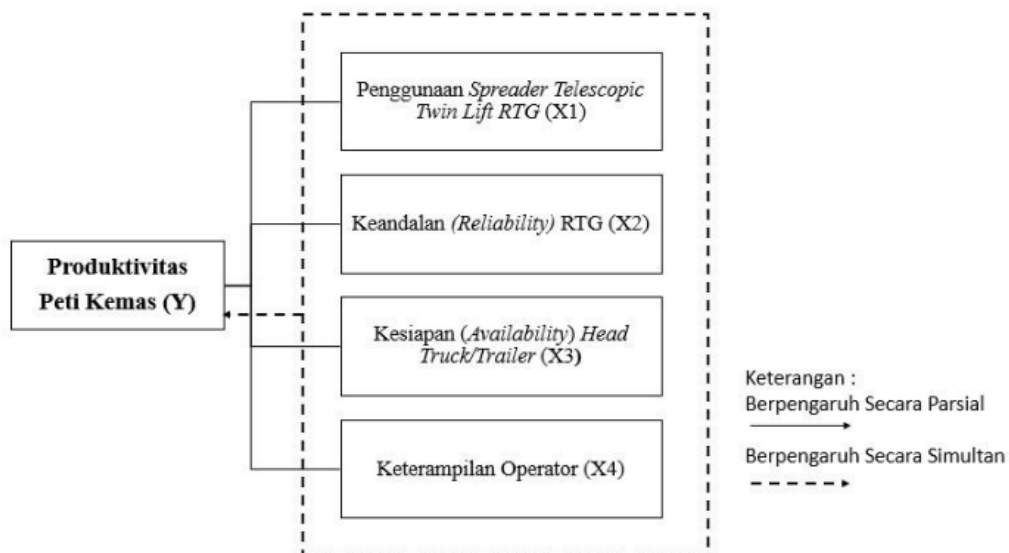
Penggunaan Spreader Telescopic Twin Lift RTG (X1)

Keandalan (Reliability) RTG (X2)

Produktivitas Peti Kemas (Y)

Kesiapan (Availability) Head Truck/Trailer (X3)

Keterampilan Operator (X4)

Keterangan :
Berpengaruh Secara Parsial
Berpengaruh Secara Simultan